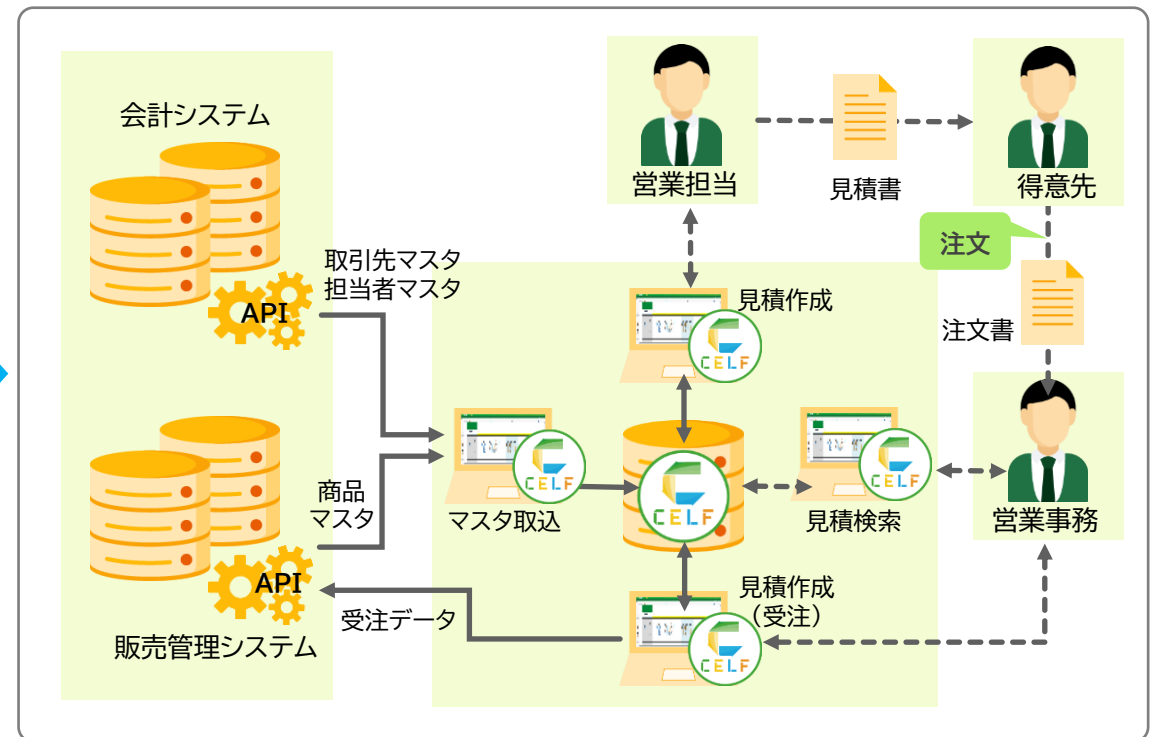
会計システム

API

取引先マスタ
担当者マスタ

商品
マスタ

API

販売管理システム

受注データ

営業担当

見積書

得意先

注文

注文書

見積作成

CELF

CELF

マスタ取込

CELF

CELF

見積検索

営業事務

見積作成
（受注）

CELF